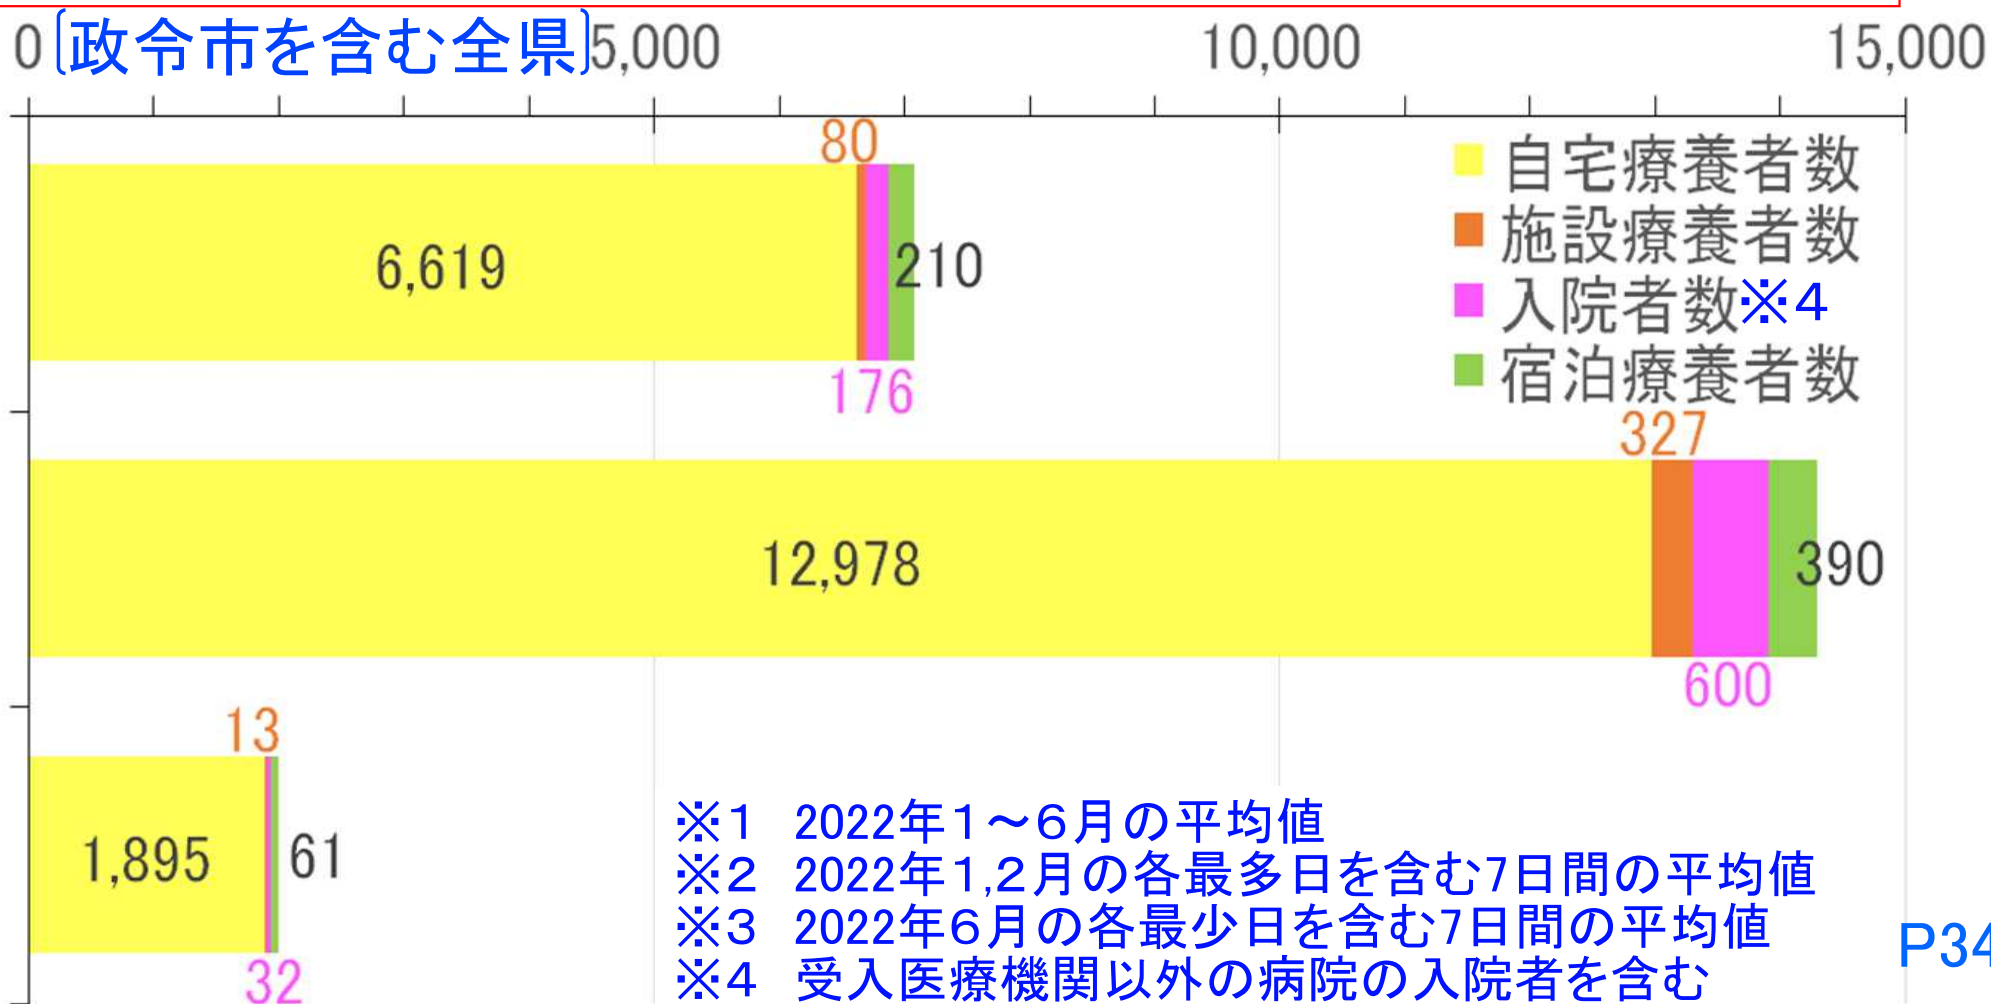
0 〔政令市を含む全県〕 5,000 10,000 15,000

自宅療養者数
施設療養者数
入院者数※4
宿泊療養者数

80
6,619 210
176

327
12,978 390
600

13
1,895 61
32

※1　2022年1～6月の平均値
※2　2022年1,2月の各最多日を含む7日間の平均値
※3　2022年6月の各最少日を含む7日間の平均値
※4　受入医療機関以外の病院の入院者を含む

P34